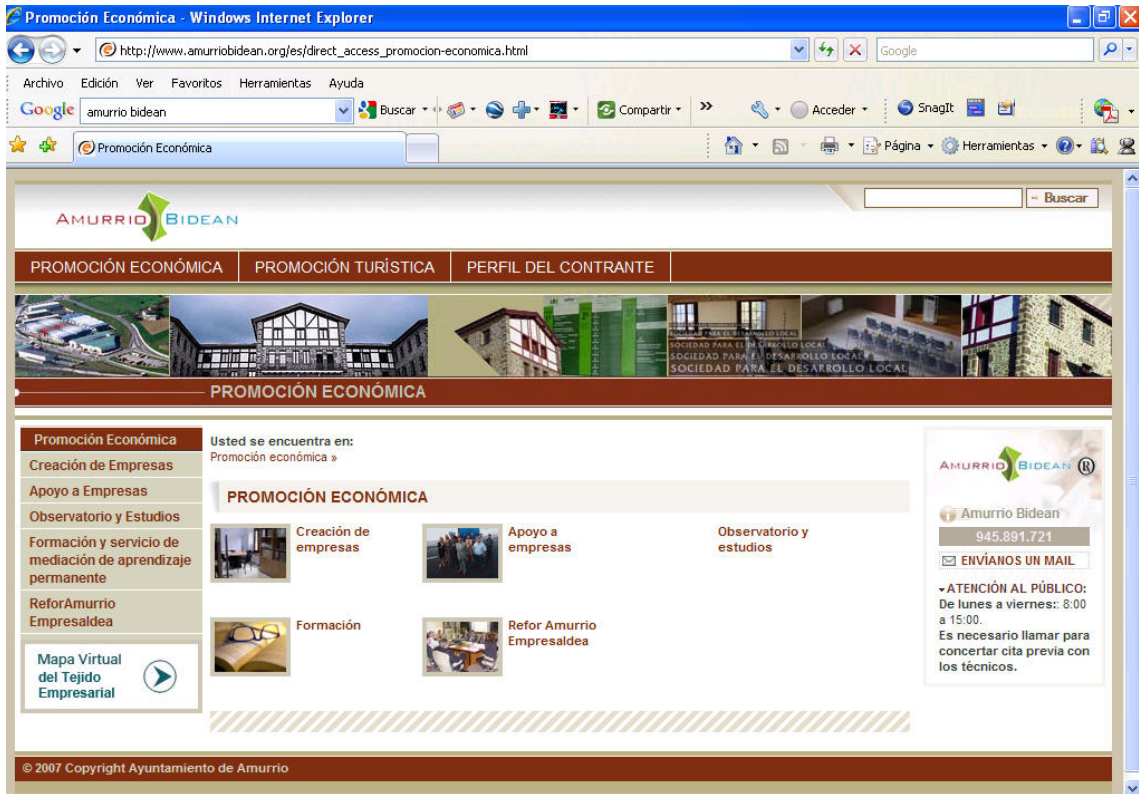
Promoción Económica - Windows Internet Explorer

http://www.amurriobidean.org/es/direct_access_promocion-economica.html

Google

Archivo Edición Ver Favoritos Herramientas Ayuda

Google amurrio bidean Buscar Compartir Acceder SnagIt

Promoción Económica

Página Herramientas

Buscar

AMURRIO BIDEAN

PROMOCIÓN ECONÓMICA | PROMOCIÓN TURÍSTICA | PERFIL DEL CONTRANTE

SOCIEDAD PARA EL DESARROLLO LOCAL
SOCIEDAD PARA EL DESARROLLO LOCAL
SOCIEDAD PARA EL DESARROLLO LOCAL
SOCIEDAD PARA EL DESARROLLO LOCAL

PROMOCIÓN ECONÓMICA

Promoción Económica
Creación de Empresas
Apoyo a Empresas
Observatorio y Estudios
Formación y servicio de mediación de aprendizaje permanente
ReforAmurrio Empresaldea

Mapa Virtual del Tejido Empresarial

Usted se encuentra en:
Promoción económica »

PROMOCIÓN ECONÓMICA

Creación de empresas
Apoyo a empresas
Observatorio y estudios
Formación
Refor Amurrio Empresaldea

AMURRIO BIDEAN ®

Amurrio Bidean
945.891.721
ENVÍANOS UN MAIL

ATENCIÓN AL PÚBLICO:
De lunes a viernes: 8:00 a 15:00.
Es necesario llamar para concertar cita previa con los técnicos.

© 2007 Copyright Ayuntamiento de Amurrio